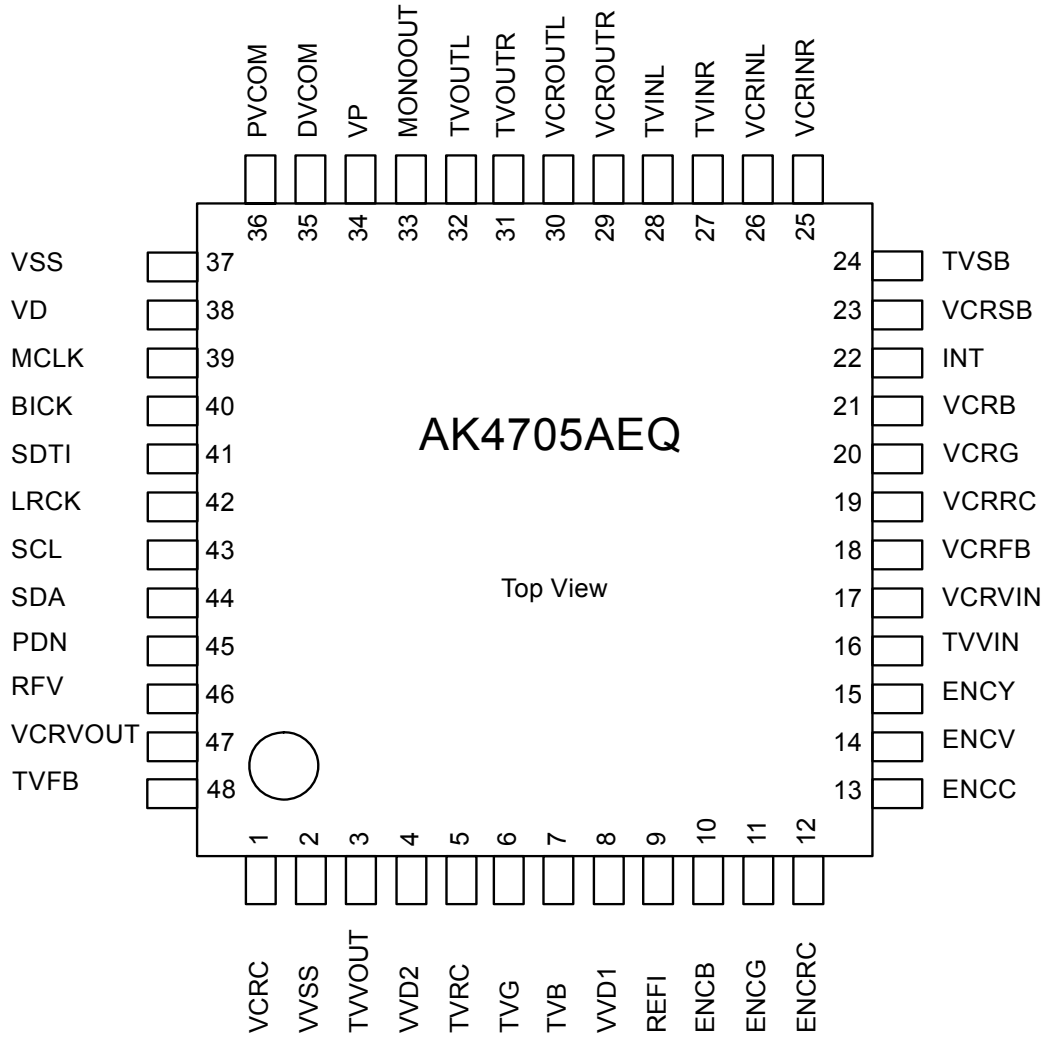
PVCOM DVCOM VP MONOOUT TVOUTL TVOUTR VCROUTL VCROUTR TVINL TVINR VCRINL VCRINR

36 35 34 33 32 31 30 29 28 27 26 25

VSS 37
VD 38
MCLK 39
BICK 40
SDTI 41
LRCK 42
SCL 43
SDA 44
PDN 45
RFV 46
VCRVOUT 47
TVFB 48

24 TVSB
23 VCRSB
22 INT
21 VCRB
20 VCRG
19 VCRRC
18 VCRFB
17 VCRVIN
16 TVVIN
15 ENCY
14 ENCV
13 ENCC

AK4705AEQ

Top View

1 2 3 4 5 6 7 8 9 10 11 12

VCRC VVSS TVVOUT VVD2 TVRC TVG TVB VVD1 REFI ENCB ENCG ENCRC